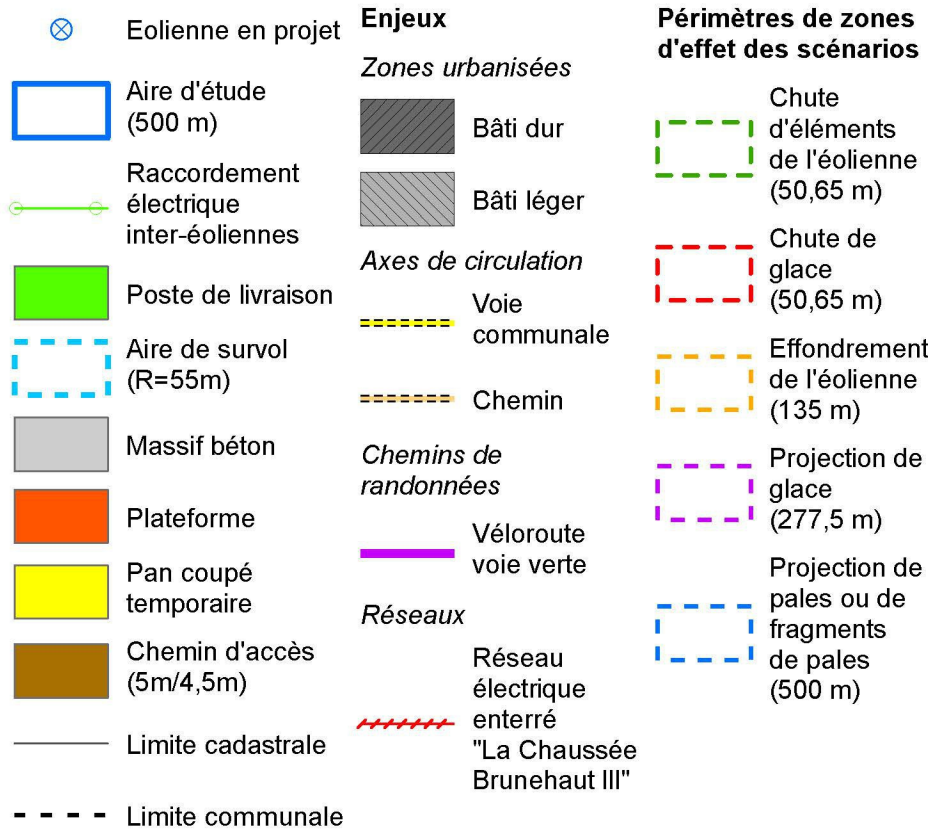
Eolienne en projet

Aire d'étude (500 m)

Raccordement électrique inter-éoliennes

Poste de livraison

Aire de survol (R=55m)

Massif béton

Plateforme

Pan coupé temporaire

Chemin d'accès (5m/4,5m)

Limite cadastrale

Limite communale

Enjeux

Zones urbanisées

Bâti dur

Bâti léger

Axes de circulation

Voie communale

Chemin

Chemins de randonnées

Véloroute voie verte

Réseaux

Réseau électrique enterré "La Chaussée Brunehaut III"

Périmètres de zones d'effet des scénarios

Chute d'éléments de l'éolienne (50,65 m)

Chute de glace (50,65 m)

Effondrement de l'éolienne (135 m)

Projection de glace (277,5 m)

Projection de pales ou de fragments de pales (500 m)